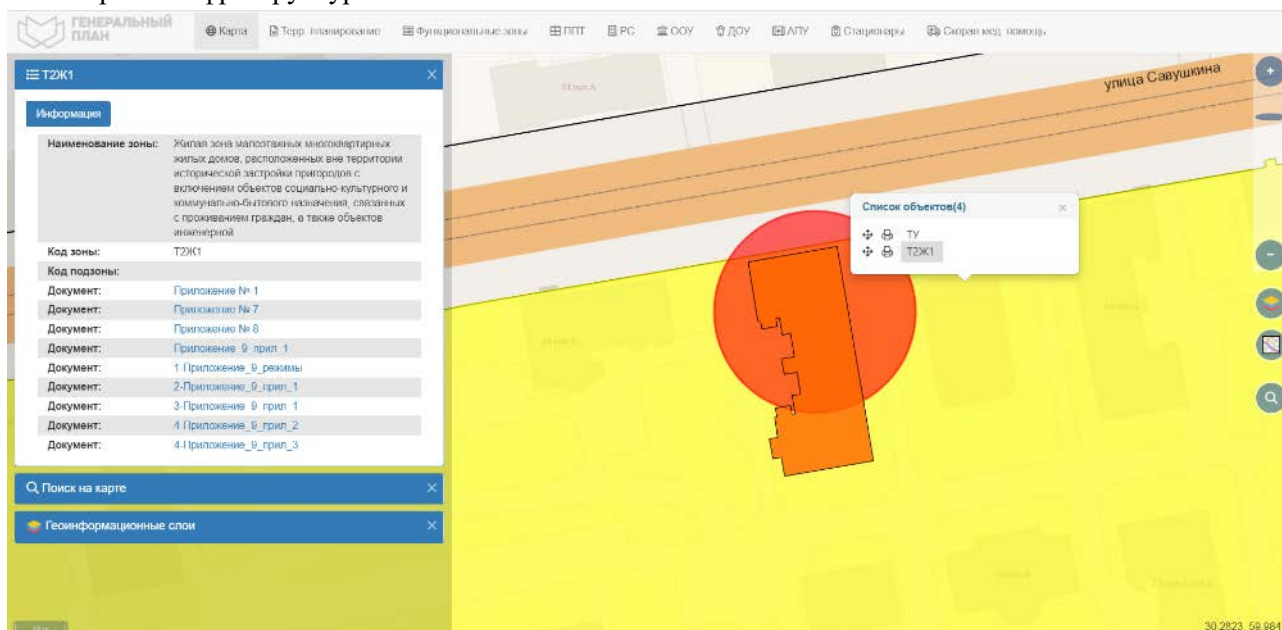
ГЕНЕРАЛЬНЫЙ ПЛАН

Карта | Терр. планирование | Функциональные зоны | ППТ | РС | ООУ | ДОУ | АПУ | Стационары | Скорая мед. помощь

Т2Ж1

Информация

| | |
|---|---|
| Наименование зоны: | Жилая зона малоэтажных многоквартирных жилых домов, расположенных вне территории исторической застройки пригородов с включением объектов социально-культурного и коммунально-бытового назначения, связанных с проживанием граждан, а также объектов инженерной |
| Код зоны: | Т2Ж1 |
| Код подзоны: | |
| Документ: | Приложение № 1 |
| Документ: | Приложение № 7 |
| Документ: | Приложение № 8 |
| Документ: | Приложение_9_прил_1 |
| Документ: | 1 Приложение_9_режимы |
| Документ: | 2-Приложение_9_прил_1 |
| Документ: | 3-Приложение_9_прил_1 |
| Документ: | 4 Приложение_9_прил_2 |
| Документ: | 4-Приложение_9_прил_3 |

Поиск на карте

Геоинформационные слои

улица Савушкина

Список объектов(4)
ТУ
Т2Ж1

30.2823, 59.984